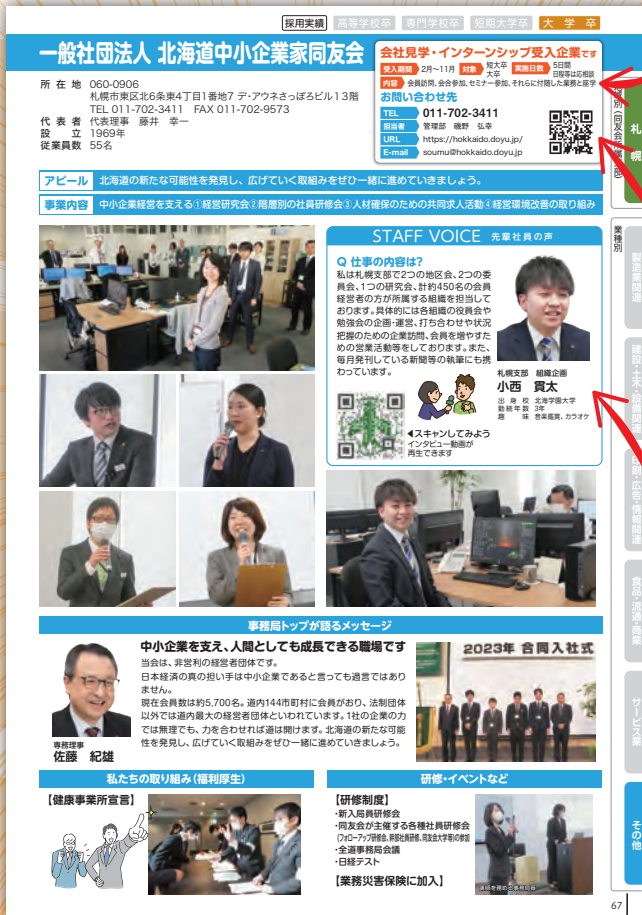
採用実績 高等学校卒 専門学校卒 短期大学卒 大学卒

一般社団法人 北海道中小企業家同友会

所在地 060-0906 札幌市東区北6条東4丁目1番地7 デ・アウネさっぽろビル13階 TEL 011-702-3411 FAX 011-702-9573
代表者 代表理事 藤井 幸一
設立 1969年
従業員数 55名

会社見学・インターンシップ受入企業です
受入期間 2月~11月 対象 短大卒 大卒 実施日数 5日間 日程等は応相談
内容 会員訪問、会合参加、セミナー参加、それらに付随した業務と座学
お問い合わせ先
TEL 011-702-3411
担当者 管理部 磯野 弘幸
URL https://hokkaido.doyu.jp/
E-mail soumu@hokkaido.doyu.jp

アピール 北海道の新たな可能性を発見し、広げていく取組みをぜひ一緒に進めていきましょう。
事業内容 中小企業経営を支える①経営研究会②階層別の社員研修会③人材確保のための共同求人活動④経営環境改善の取り組み

STAFF VOICE 先輩社員の声
Q 仕事の内容は?
私は札幌支部で2つの地区会、2つの委員会、1つの研究会、計約450名の会員経営者の方が所属する組織を担当しております。具体的には各組織の役員会や勉強会の企画・運営、打ち合わせや状況把握のための企業訪問、会員を増やすための営業活動等をしております。また、毎月発刊している新聞等の執筆にも携わっています。
◀スキャンしてみよう インタビュー動画が再生できます
札幌支部 組織企画
小西 貫太
出身校 北海学園大学
勤続年数 3年
趣味 音楽鑑賞、カラオケ

事務局トップが語るメッセージ
中小企業を支え、人間としても成長できる職場です
当会は、非営利の経営者団体です。
日本経済の真の担い手は中小企業であると言っても過言ではありません。
現在会員数は約5,700名。道内144市町村に会員がおり、法制団体以外では道内最大の経営者団体といわれています。1社の企業の力では無理でも、力を合わせれば道は開けます。北海道の新たな可能性を発見し、広げていく取組みをぜひ一緒に進めていきましょう。
専務理事
佐藤 紀雄
2023年 合同入社式

私たちの取り組み(福利厚生)
【健康事業所宣言】

研修・イベントなど
【研修制度】
・新入局員研修会
・同友会が主催する各種社員研修会
(フォローアップ研修会、幹部社員研修、同友会大学等の参加)
・全道事務局会議
・日経テスト
【業務災害保険に加入】

札幌(同友会・協会)
業種別
製造業関連
建設・土木・設備関連
印刷・広告・情報関連
食品・流通・商業
サービス業
その他

67